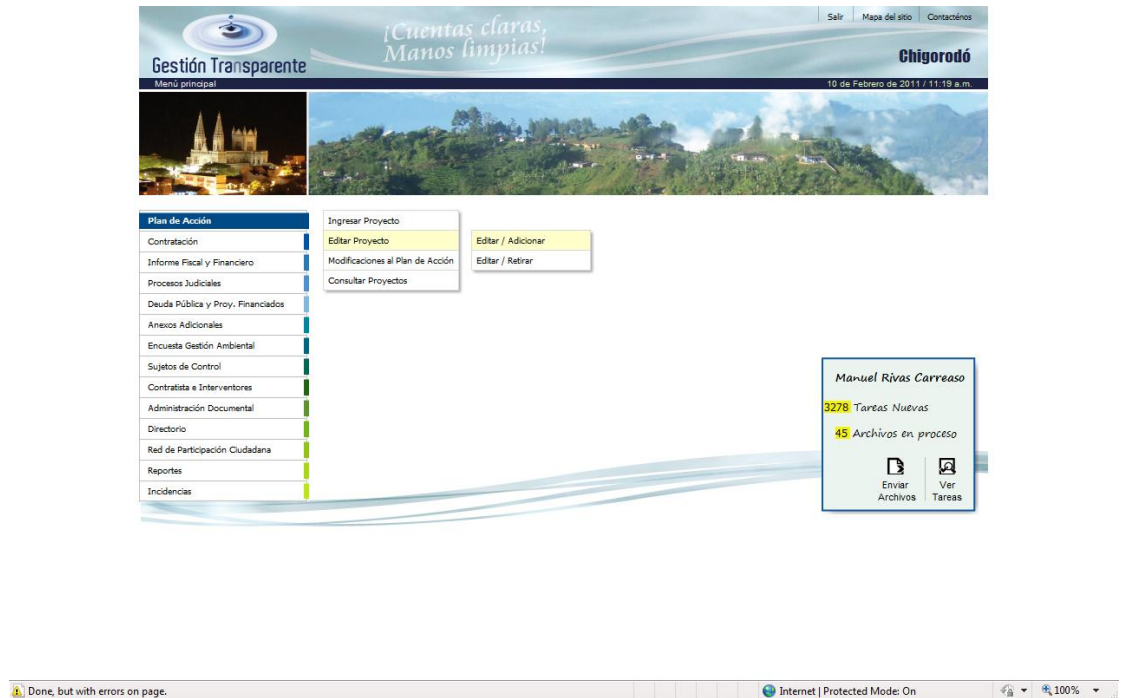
Salir | Mapa del sitio | Contacténos

Gestión Transparente

¡Cuentas claras, Manos limpias!

Chigorodó

Menú principal

10 de Febrero de 2011 / 11:19 a.m.

Plan de Acción
Contratación
Informe Fiscal y Financiero
Procesos Judiciales
Deuda Pública y Proy. Financiados
Anexos Adicionales
Encuesta Gestión Ambiental
Sujetos de Control
Contratista e Interventores
Administración Documental
Directorio
Red de Participación Ciudadana
Reportes
Incidencias

Ingresar Proyecto
Editar Proyecto
Modificaciones al Plan de Acción
Consultar Proyectos

Editar / Adicionar
Editar / Retirar

Manuel Rivas Carreaso

3278 Tareas Nuevas

45 Archivos en proceso

Enviar Archivos

Ver Tareas

Done, but with errors on page.

Internet | Protected Mode: On

100%